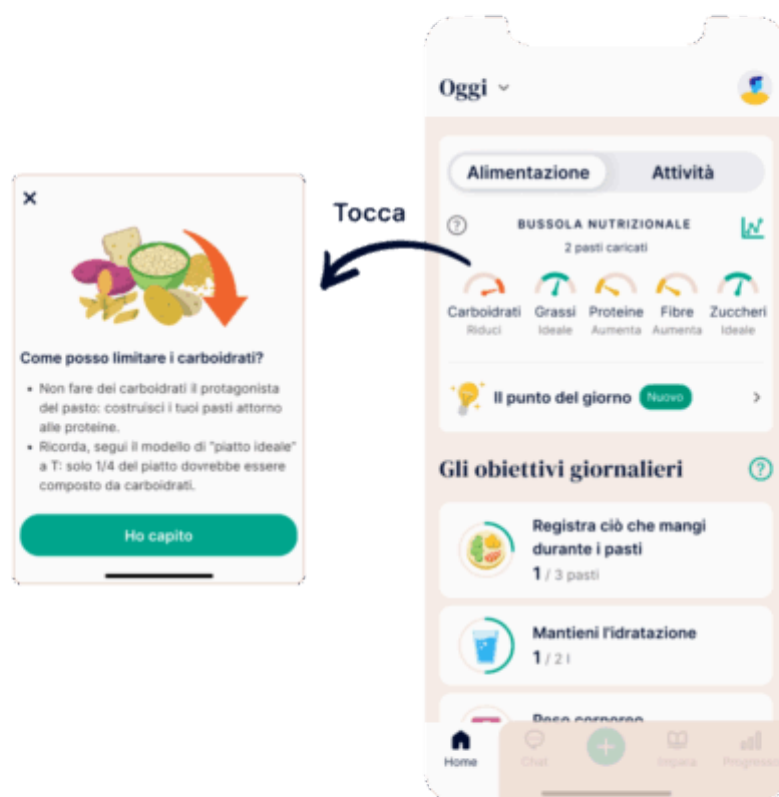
×

Come posso limitare i carboidrati?

- Non fare dei carboidrati il protagonista del pasto: costruisci i tuoi pasti attorno alle proteine.
- Ricorda, segui il modello di "piatto ideale" a T: solo 1/4 del piatto dovrebbe essere composto da carboidrati.

Ho capito

Tocca

Oggi

Alimentazione Attività

BUSSOLA NUTRIZIONALE
2 pasti caricati

Carboidrati Riduci
Grassi Ideale
Proteine Aumenta
Fibre Aumenta
Zuccheri Ideale

Il punto del giorno Nuovo

Gli obiettivi giornalieri

Registra ciò che mangi durante i pasti
1 / 3 pasti

Mantieni l'idratazione
1 / 2 l

Peso corporeo

Home Chat Impara Progressi